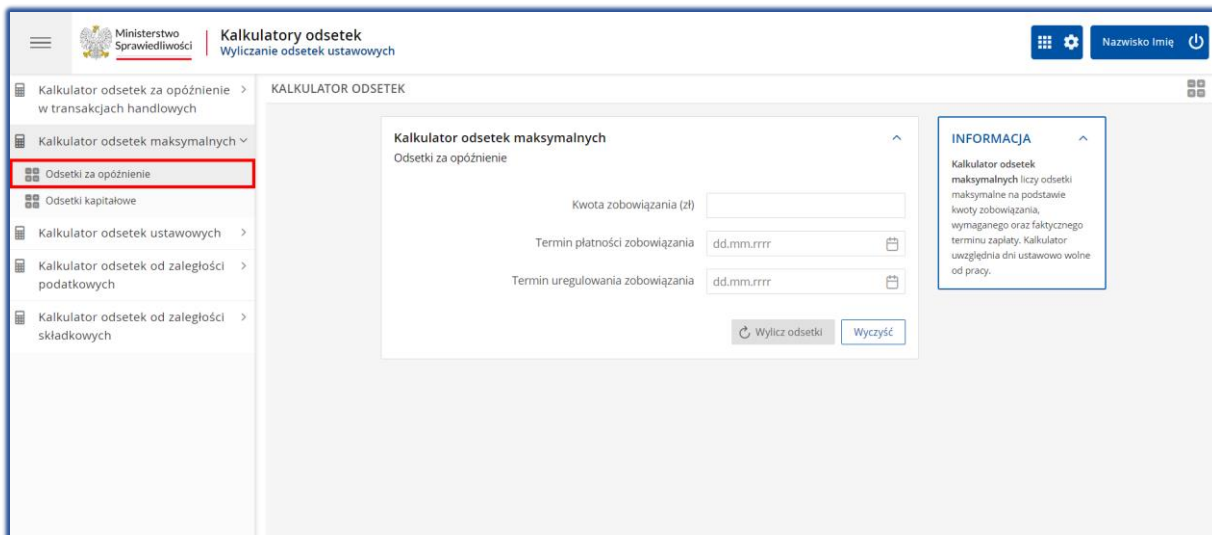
Ministerstwo Sprawiedliwości

Kalkulatory odsetek
Wyliczanie odsetek ustawowych

Nazwisko Imię

Kalkulator odsetek za opóźnienie w transakcjach handlowych

Kalkulator odsetek maksymalnych

Odsetki za opóźnienie

Odsetki kapitałowe

Kalkulator odsetek ustawowych

Kalkulator odsetek od zaległości podatkowych

Kalkulator odsetek od zaległości składkowych

KALKULATOR ODSETEK

Kalkulator odsetek maksymalnych
Odsetki za opóźnienie

Kwota zobowiązania (zł)

Termin płatności zobowiązania dd.mm.rrrr

Termin uregulowania zobowiązania dd.mm.rrrr

Wylicz odsetki

Wyczyść

INFORMACJA

**Kalkulator odsetek maksymalnych** liczy odsetki maksymalne na podstawie kwoty zobowiązania, wymaganego oraz faktycznego terminu zapłaty. Kalkulator uwzględnia dni ustawowo wolne od pracy.